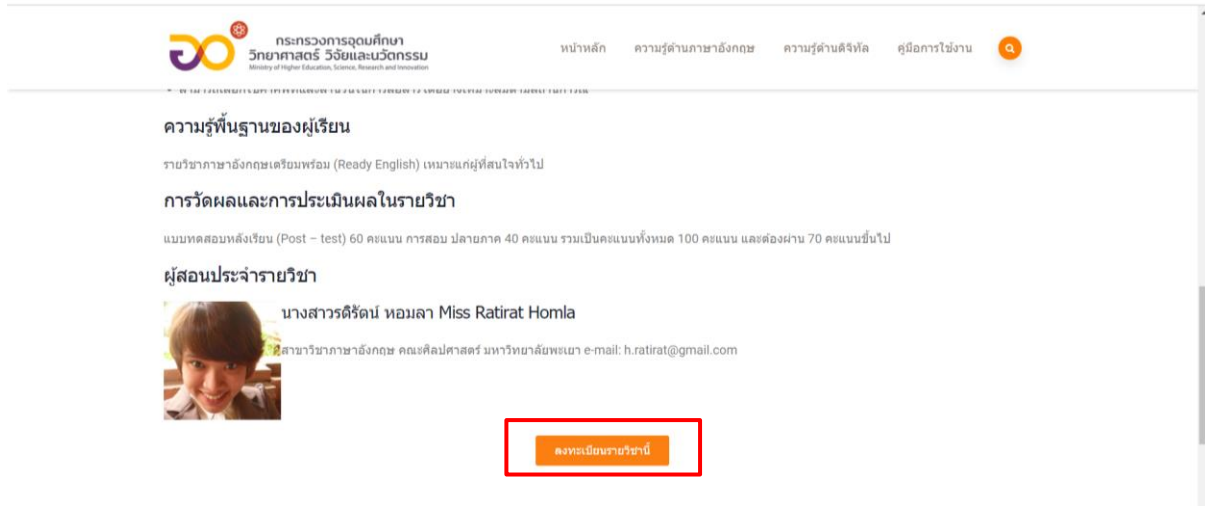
กระทรวงการอุดมศึกษา วิทยาศาสตร์ วิจัยและนวัตกรรม
Ministry of Higher Education, Science, Research and Innovation

หน้าหลัก ความรู้ด้านภาษาอังกฤษ ความรู้ด้านดิจิทัล คู่มือการใช้งาน

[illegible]

ความรู้พื้นฐานของผู้เรียน

รายวิชาภาษาอังกฤษเตรียมพร้อม (Ready English) เหมาะแก่ผู้ที่สนใจทั่วไป

การวัดผลและการประเมินผลในรายวิชา

แบบทดสอบหลังเรียน (Post – test) 60 คะแนน การสอบ ปลายภาค 40 คะแนน รวมเป็นคะแนนทั้งหมด 100 คะแนน และต้องผ่าน 70 คะแนนขึ้นไป

ผู้สอนประจำรายวิชา

นางสาวรติรัตน์ หอมลา Miss Ratirat Homla

สาขาวิชาภาษาอังกฤษ คณะศิลปศาสตร์ มหาวิทยาลัยพะเยา e-mail: h.ratirat@gmail.com

ลงทะเบียนรายวิชานี้